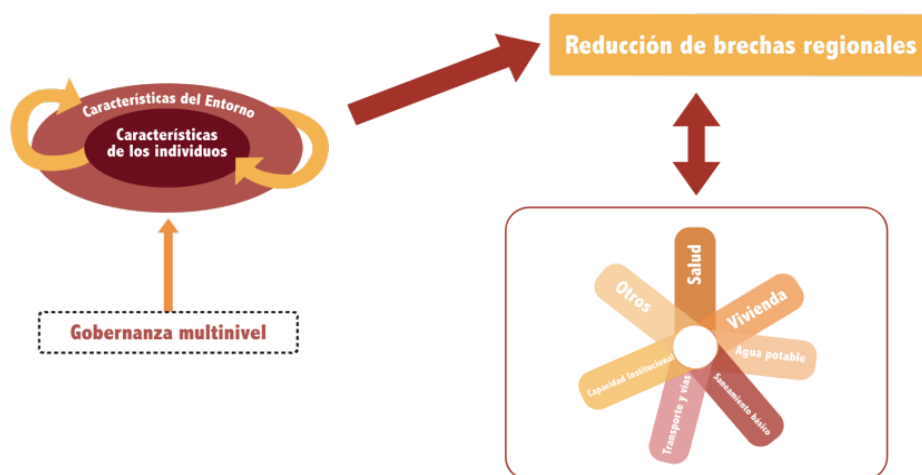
Características del Entorno

Características de los individuos

Gobernanza multinivel

Reducción de brechas regionales

Salud

Vivienda

Agua potable

Saneamiento básico

Transporte y vías

Capacidad institucional

Otros